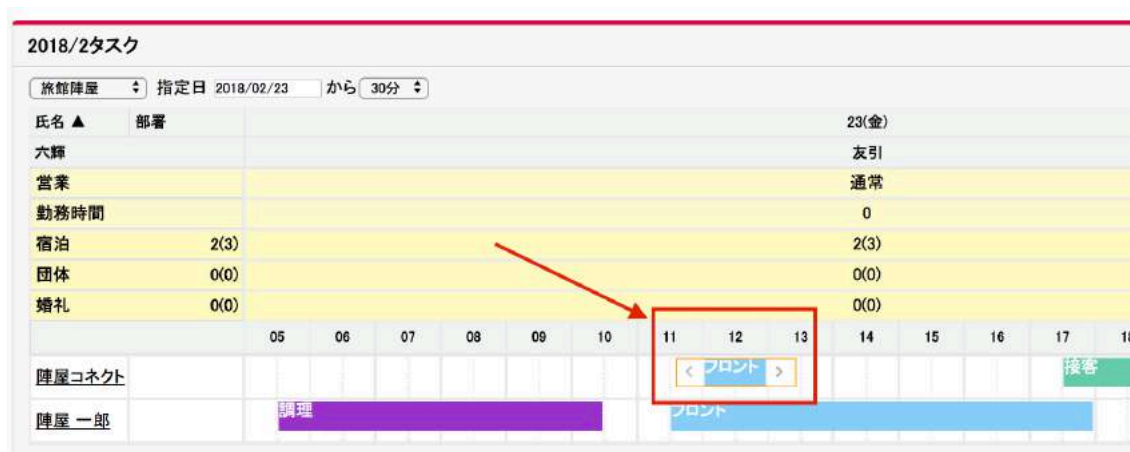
2018/2タスク

旅館陣屋 ⬍ 指定日 2018/02/23 から 30分 ⬍

| 氏名 ▲ | 部署 | 23(金) |
|---|---|---|
| 六輝 | | 友引 |
| 営業 | | 通常 |
| 勤務時間 | | 0 |
| 宿泊 | 2(3) | 2(3) |
| 団体 | 0(0) | 0(0) |
| 婚礼 | 0(0) | 0(0) |

05 06 07 08 09 10 11 12 13 14 15 16 17 1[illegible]

陣屋コネクト < フロント > 接客

陣屋 一郎 調理 フロント